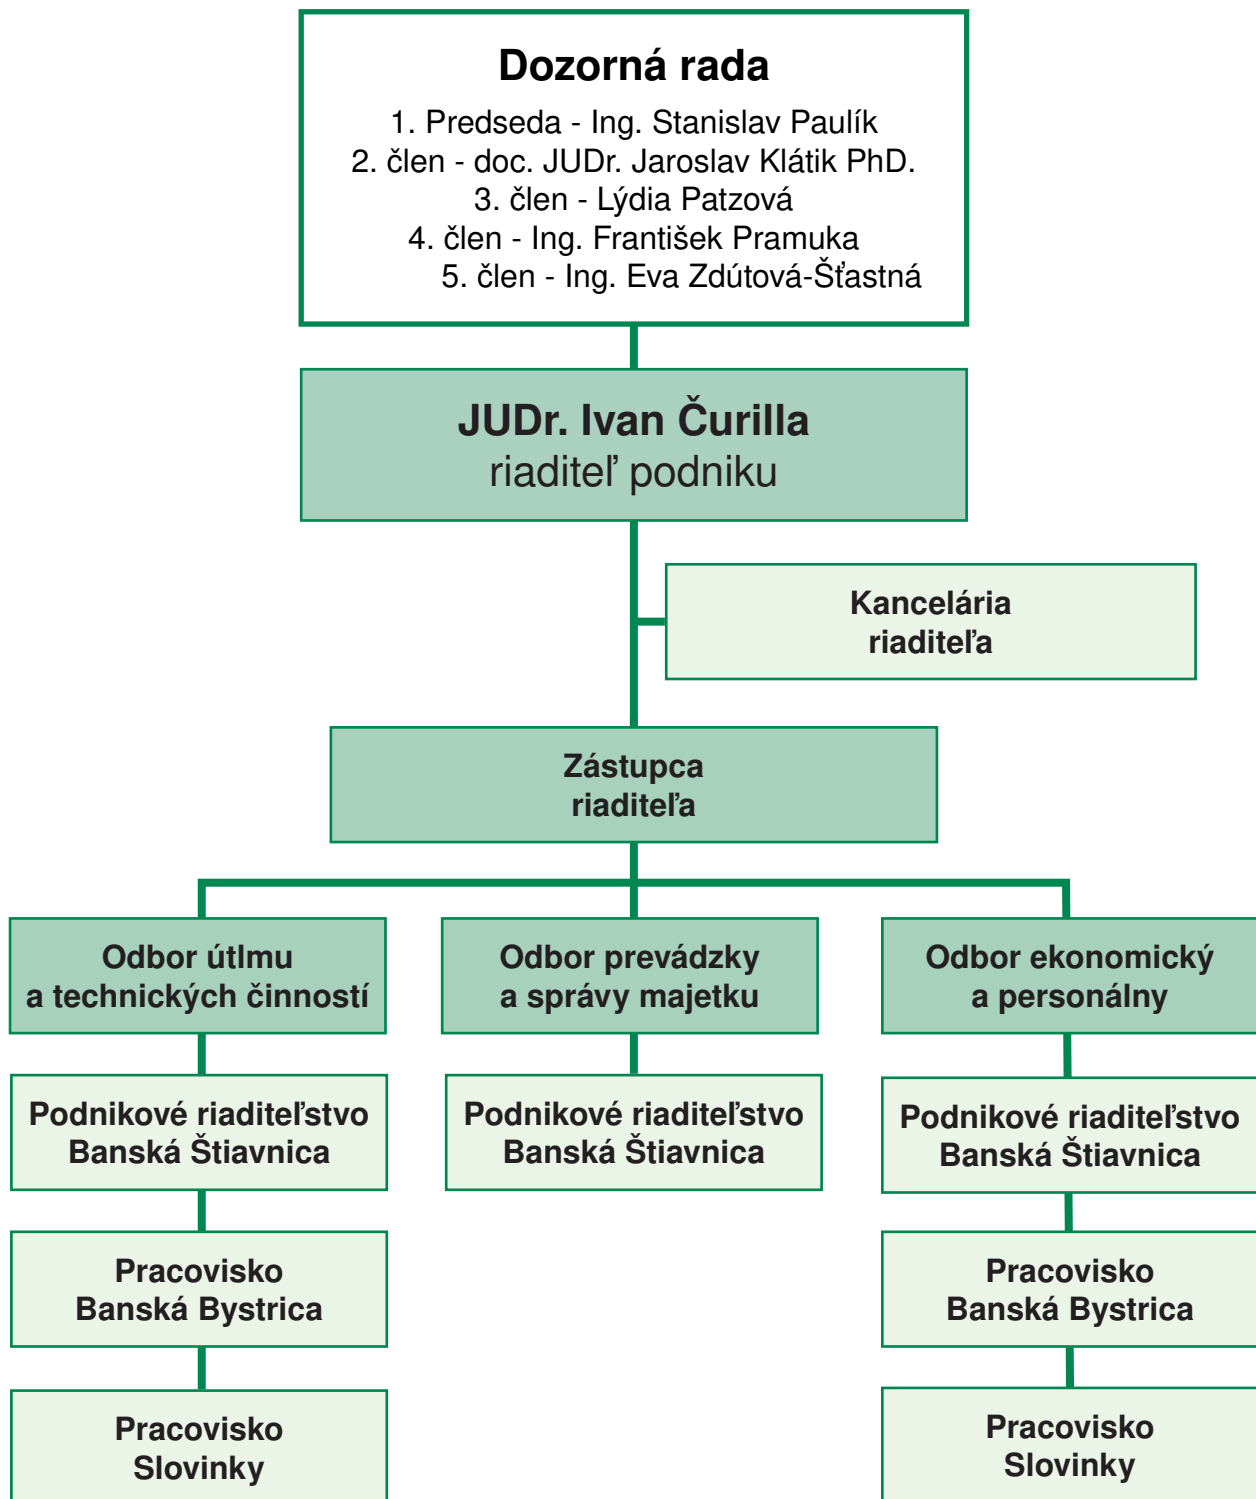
Dozorná rada

1. Predseda - Ing. Stanislav Paulík
2. člen - doc. JUDr. Jaroslav Klátik PhD.
3. člen - Lýdia Patzová
4. člen - Ing. František Pramuka
5. člen - Ing. Eva Zdútová-Šťastná

JUDr. Ivan Čurilla
riaditeľ podniku

Kancelária riaditeľa

Zástupca riaditeľa

Odbor útlmu a technických činností

Odbor prevádzky a správy majetku

Odbor ekonomický a personálny

Podnikové riaditeľstvo Banská Štiavnica

Podnikové riaditeľstvo Banská Štiavnica

Podnikové riaditeľstvo Banská Štiavnica

Pracovisko Banská Bystrica

Pracovisko Banská Bystrica

Pracovisko Slovinky

Pracovisko Slovinky